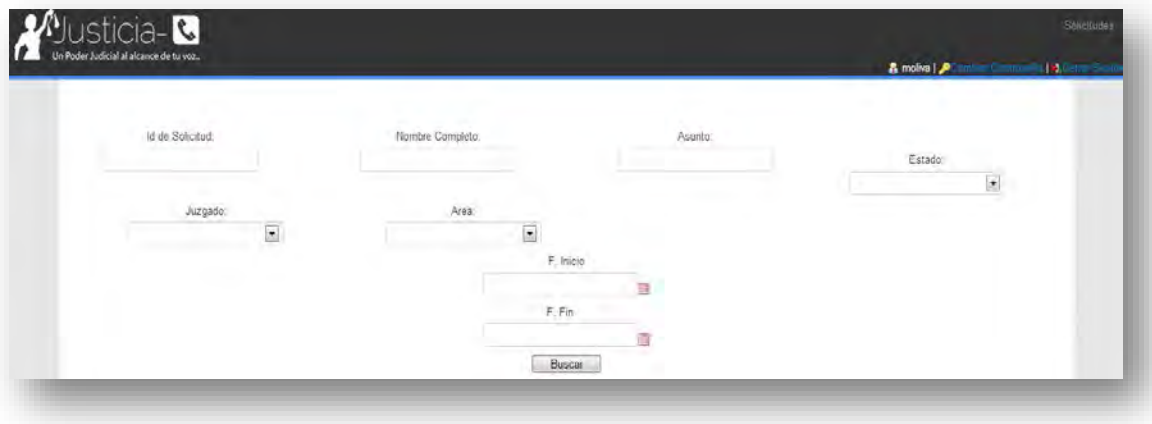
Justicia-

Un Poder Judicial al alcance de tu voz...

Solicitudes

moliva | Cambiar Contraseña | Cerrar Sesión

Id de Solicitud:

Nombre Completo:

Asunto:

Estado:

Juzgado:

Area:

F. Inicio

F. Fin

Buscar